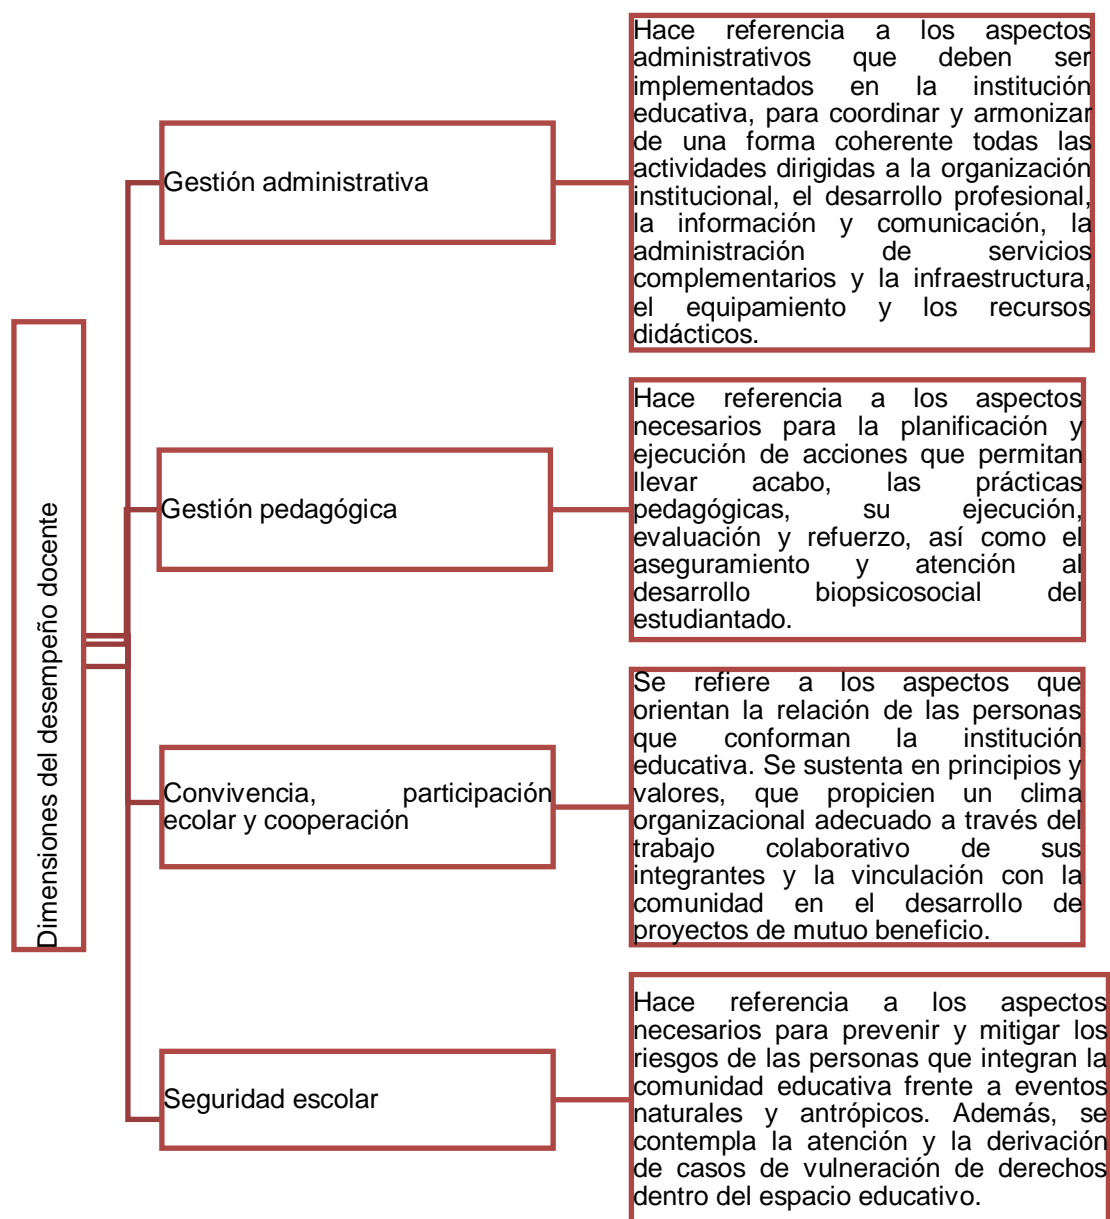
Dimensiones del desempeño docente

Gestión administrativa

Hace referencia a los aspectos administrativos que deben ser implementados en la institución educativa, para coordinar y armonizar de una forma coherente todas las actividades dirigidas a la organización institucional, el desarrollo profesional, la información y comunicación, la administración de servicios complementarios y la infraestructura, el equipamiento y los recursos didácticos.

Gestión pedagógica

Hace referencia a los aspectos necesarios para la planificación y ejecución de acciones que permitan llevar acabo, las prácticas pedagógicas, su ejecución, evaluación y refuerzo, así como el aseguramiento y atención al desarrollo biopsicosocial del estudiantado.

Convivencia, participación ecolar y cooperación

Se refiere a los aspectos que orientan la relación de las personas que conforman la institución educativa. Se sustenta en principios y valores, que propicien un clima organizacional adecuado a través del trabajo colaborativo de sus integrantes y la vinculación con la comunidad en el desarrollo de proyectos de mutuo beneficio.

Seguridad escolar

Hace referencia a los aspectos necesarios para prevenir y mitigar los riesgos de las personas que integran la comunidad educativa frente a eventos naturales y antrópicos. Además, se contempla la atención y la derivación de casos de vulneración de derechos dentro del espacio educativo.